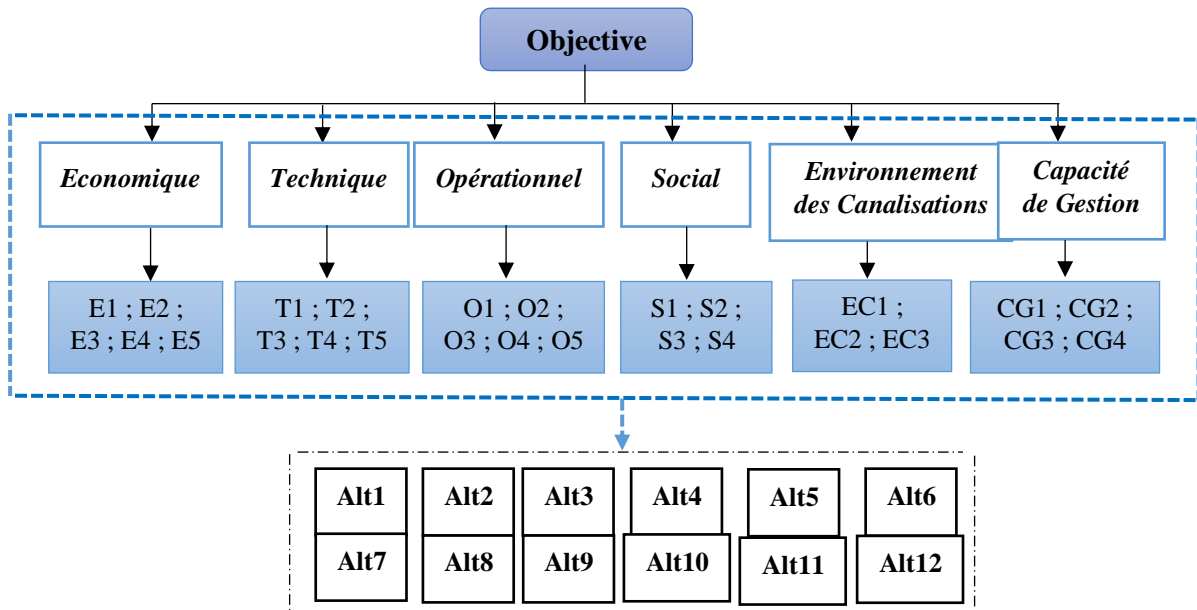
Objective

Economique

Technique

Opérationnel

Social

Environnement des Canalisations

Capacité de Gestion

E1 ; E2 ; E3 ; E4 ; E5

T1 ; T2 ; T3 ; T4 ; T5

O1 ; O2 ; O3 ; O4 ; O5

S1 ; S2 ; S3 ; S4

EC1 ; EC2 ; EC3

CG1 ; CG2 ; CG3 ; CG4

Alt1 Alt2 Alt3 Alt4 Alt5 Alt6

Alt7 Alt8 Alt9 Alt10 Alt11 Alt12